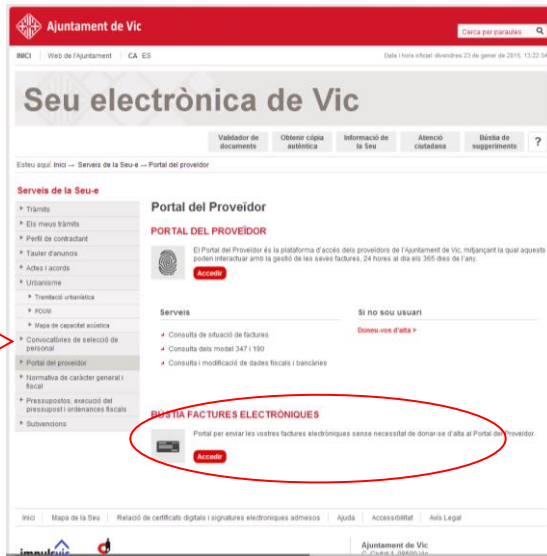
Ajuntament de Vic

Cerca per paraules

INICI | Web de l'Ajuntament | CA ES

Data i hora oficial: divendres 23 de gener de 2015, 13:22:34

Seu electrònica de Vic

Validador de documents | Obtenir còpia autèntica | Informació de la Seu | Atenció ciutadana | Bústia de suggeriments | ?

Esteu aquí: Inici — Serveis de la Seu-e — Portal del proveïdor

Serveis de la Seu-e

Tràmits
Els meus tràmits
Perfil de contractant
Tauler d'anuncis
Actes i acords
Urbanisme
Tramitació urbanística
POUM
Mapa de capacitat acústica
Convocatòries de selecció de personal
Portal del proveïdor
Normativa de caràcter general i fiscal
Pressupostos, execució del pressupost i ordenances fiscals
Subvencions

Portal del Proveïdor

PORTAL DEL PROVEÏDOR

El Portal del Proveïdor és la plataforma d'accés dels proveïdors de l'Ajuntament de Vic, mitjançant la qual aquests poden interactuar amb la gestió de les seves factures, 24 hores al dia els 365 dies de l'any.

Accedir

Serveis
Consulta de situació de factures
Consulta dels model 347 i 190
Consulta i modificació de dades fiscals i bancàries

Si no sou usuari
Doneu-vos d'alta >

BÚSTIA FACTURES ELECTRÒNIQUES

Portal per enviar les vostres factures electròniques sense necessitat de donar-se d'alta al Portal del Proveïdor.

Accedir

Inici | Mapa de la Seu | Relació de certificats digitals i signatures electròniques admeses | Ajuda | Accessibilitat | Avís Legal

impulsvic

Ajuntament de Vic
C. Ciutat 1, 08500 Vic